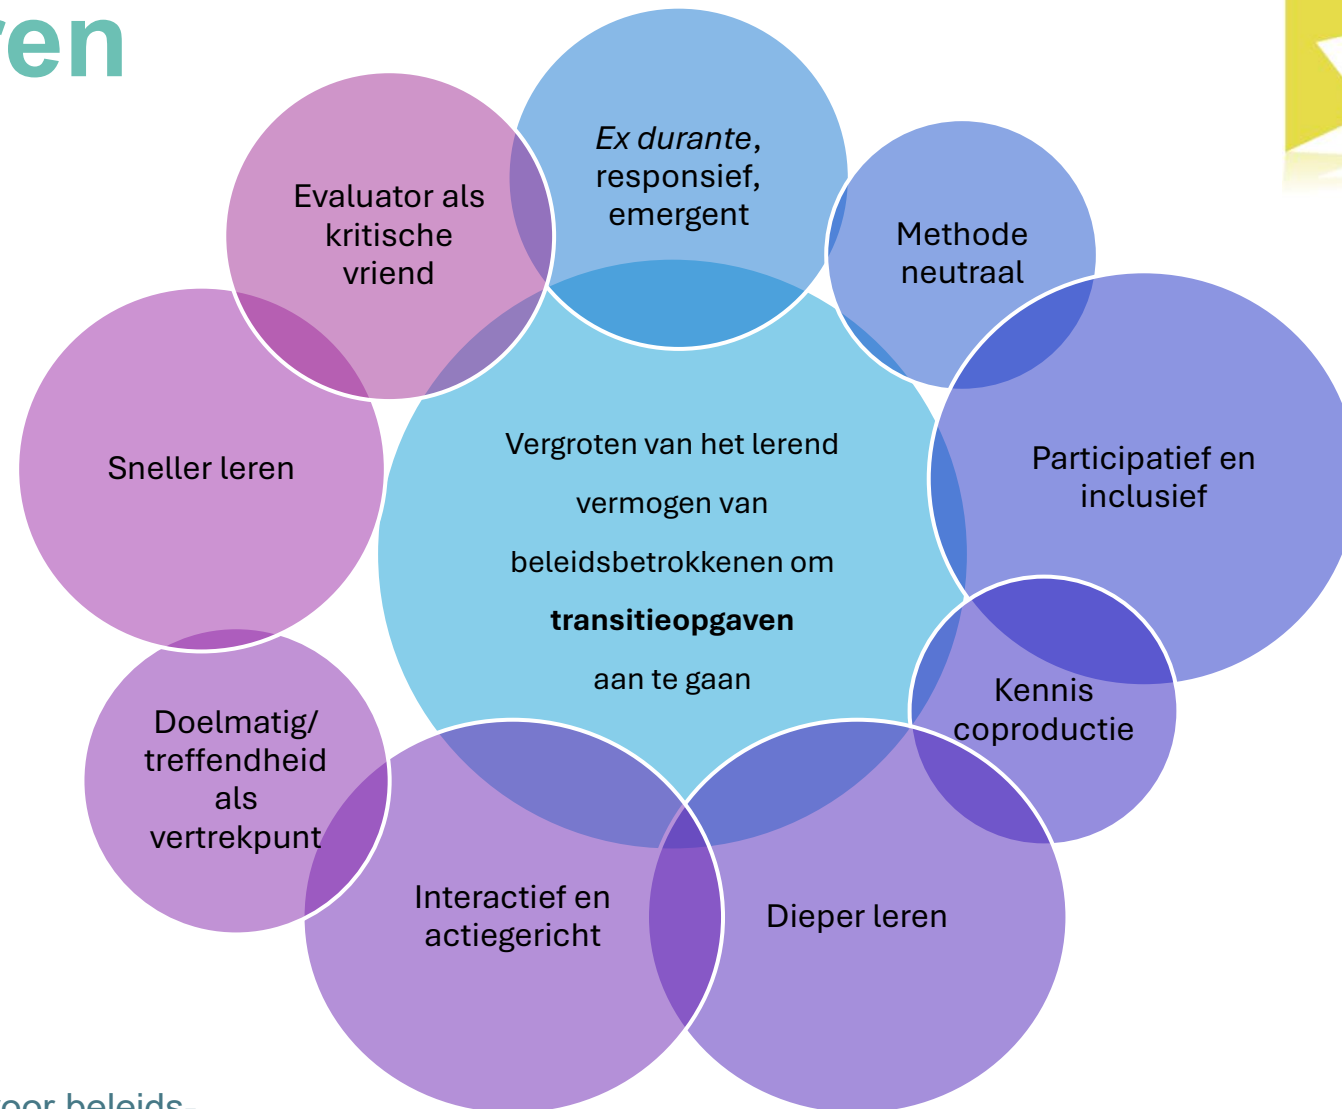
ren

Ex durante, responsief, emergent

Evaluator als kritische vriend

Methode neutraal

Sneller leren

Vergroten van het lerend

vermogen van

beleidsbetrokkenen om

**transitieopgaven**

aan te gaan

Participatief en inclusief

Kennis coproductie

Doelmatig/ treffendheid als vertrekpunt

Interactief en actiegericht

Dieper leren

oor beleids-